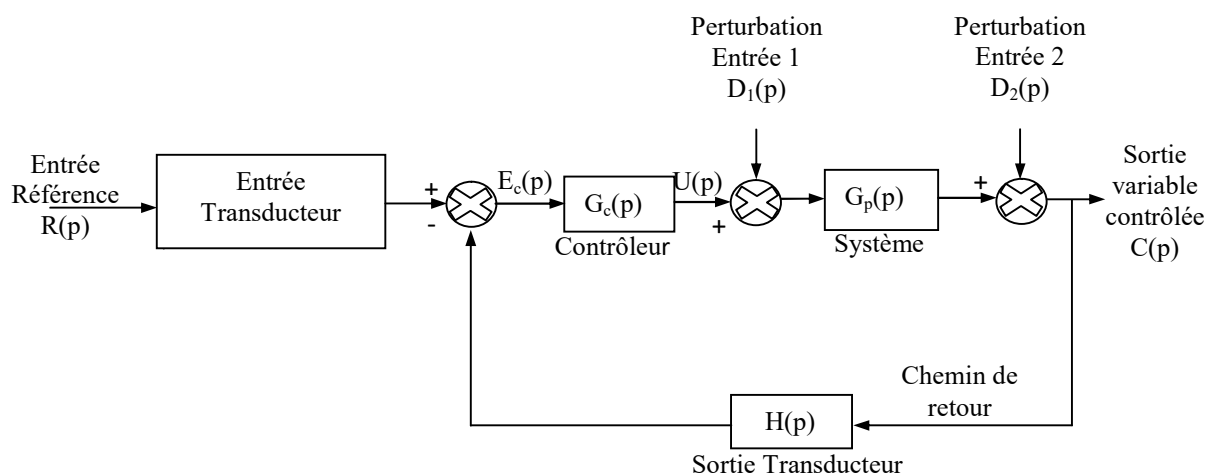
Perturbation Entrée 1 $D_1(p)$

Perturbation Entrée 2 $D_2(p)$

Entrée Référence $R(p)$

Entrée Transducteur

+

-

$E_c(p)$

$G_c(p)$

Contrôleur

$U(p)$

+

$G_p(p)$

Système

+

Sortie variable contrôlée $C(p)$

Chemin de retour

$H(p)$

Sortie Transducteur